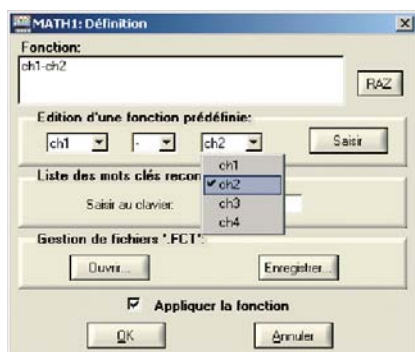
MATH1: Définition

Fonction:

ch1-ch2

RAZ

Edition d'une fonction prédéfinie:

ch1 - ch2

Saisir

ch1

ch2

ch3

ch4

Liste des mots clés recon

Saisir au clavier:

Gestion de fichiers '.FCT':

Ouvrir...

Enregistrer...

Appliquer la fonction

OK

Annuler